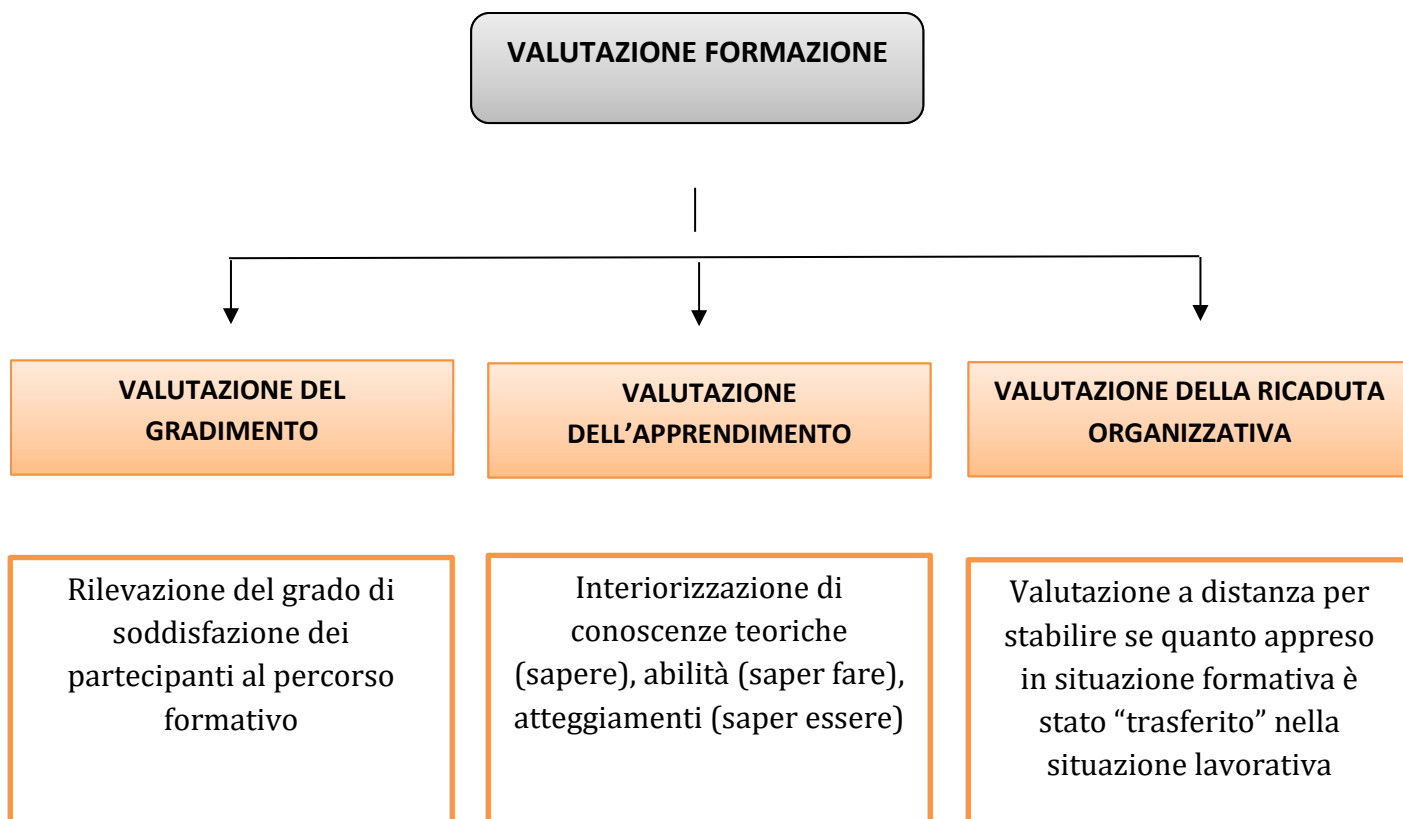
VALUTAZIONE FORMAZIONE

VALUTAZIONE DEL GRADIMENTO

VALUTAZIONE DELL’APPRENDIMENTO

VALUTAZIONE DELLA RICADUTA ORGANIZZATIVA

Rilevazione del grado di soddisfazione dei partecipanti al percorso formativo

Interiorizzazione di conoscenze teoriche (sapere), abilità (saper fare), atteggiamenti (saper essere)

Valutazione a distanza per stabilire se quanto appreso in situazione formativa è stato “trasferito” nella situazione lavorativa